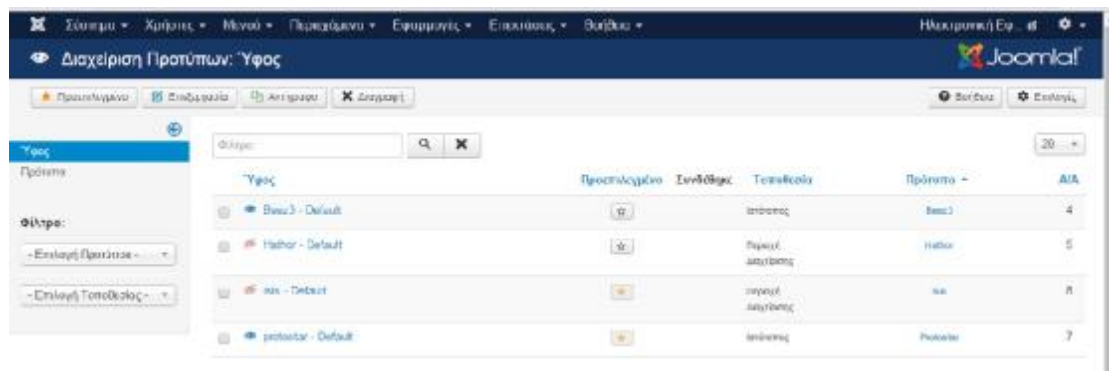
Σύστημα ▾ Χρήστες ▾ Μενού ▾ Περιεχόμενο ▾ Εφαρμογές ▾ Επεκτάσεις ▾ Βοήθεια ▾ Ηλεκτρονική Εφ... ⚙ ▾

Διαχείριση Προτύπων: Ύφος

Joomla!

★ Προεπιλεγμένο | Επεξεργασία | Αντίγραφο | ✖ Διαγραφή

Βοήθεια | Επιλογές

Ύφος

Πρότυπα

Φίλτρο:

- Επιλογή Προτύπου -

- Επιλογή Τοποθεσίας -

Φίλτρο

20

| | Ύφος | Προεπιλεγμένο | Συνδέσεις | Τοποθεσία | Πρότυπο ▴ | Α/Α |
|---|---|---|---|---|---|---|
| | Beez3 - Default | ☆ | | Ιστότοπος | Beez3 | 4 |
| | Hathor - Default | ☆ | | Περιοχή διαχείρισης | Hathor | 5 |
| | isis - Default | ★ | | Περιοχή διαχείρισης | Isis | 8 |
| | protostar - Default | ★ | | Ιστότοπος | Protostar | 7 |